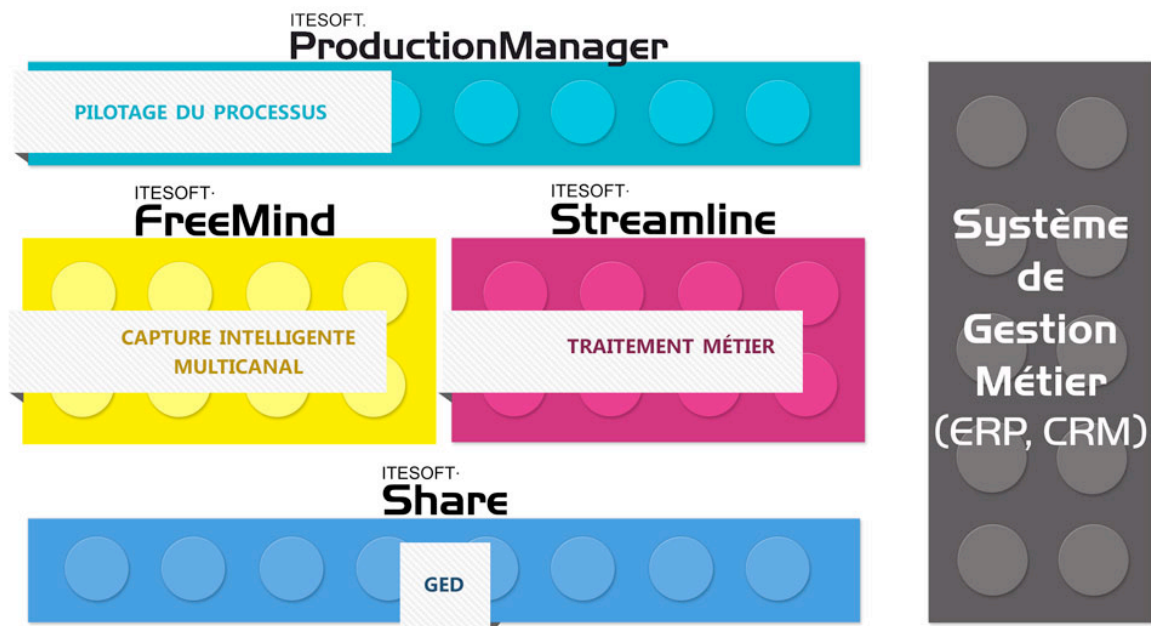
ITESOFT.
ProductionManager

PILOTAGE DU PROCESSUS

ITESOFT·
FreeMind

ITESOFT·
Streamline

CAPTURE INTELLIGENTE MULTICANAL

TRAITEMENT MÉTIER

ITESOFT·
Share

GED

Système de Gestion Métier (ERP, CRM)